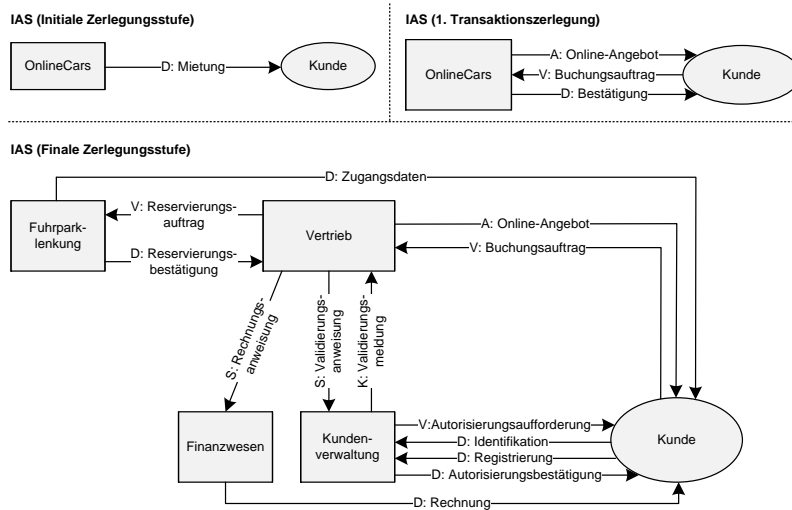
IAS (Initiale Zerlegungsstufe)

OnlineCars

D: Mietung

Kunde

IAS (1. Transaktionszerlegung)

OnlineCars

A: Online-Angebot

V: Buchungsauftrag

D: Bestätigung

Kunde

IAS (Finale Zerlegungsstufe)

D: Zugangsdaten

Fuhrparklenkung

V: Reservierungsauftrag

D: Reservierungsbestätigung

Vertrieb

A: Online-Angebot

V: Buchungsauftrag

S: Rechnungsanweisung

S: Validierungsanweisung

K: Validierungsmeldung

Finanzwesen

Kundenverwaltung

V:Autorisierungsaufforderung

D: Identifikation

D: Registrierung

D: Autorisierungsbestätigung

Kunde

D: Rechnung